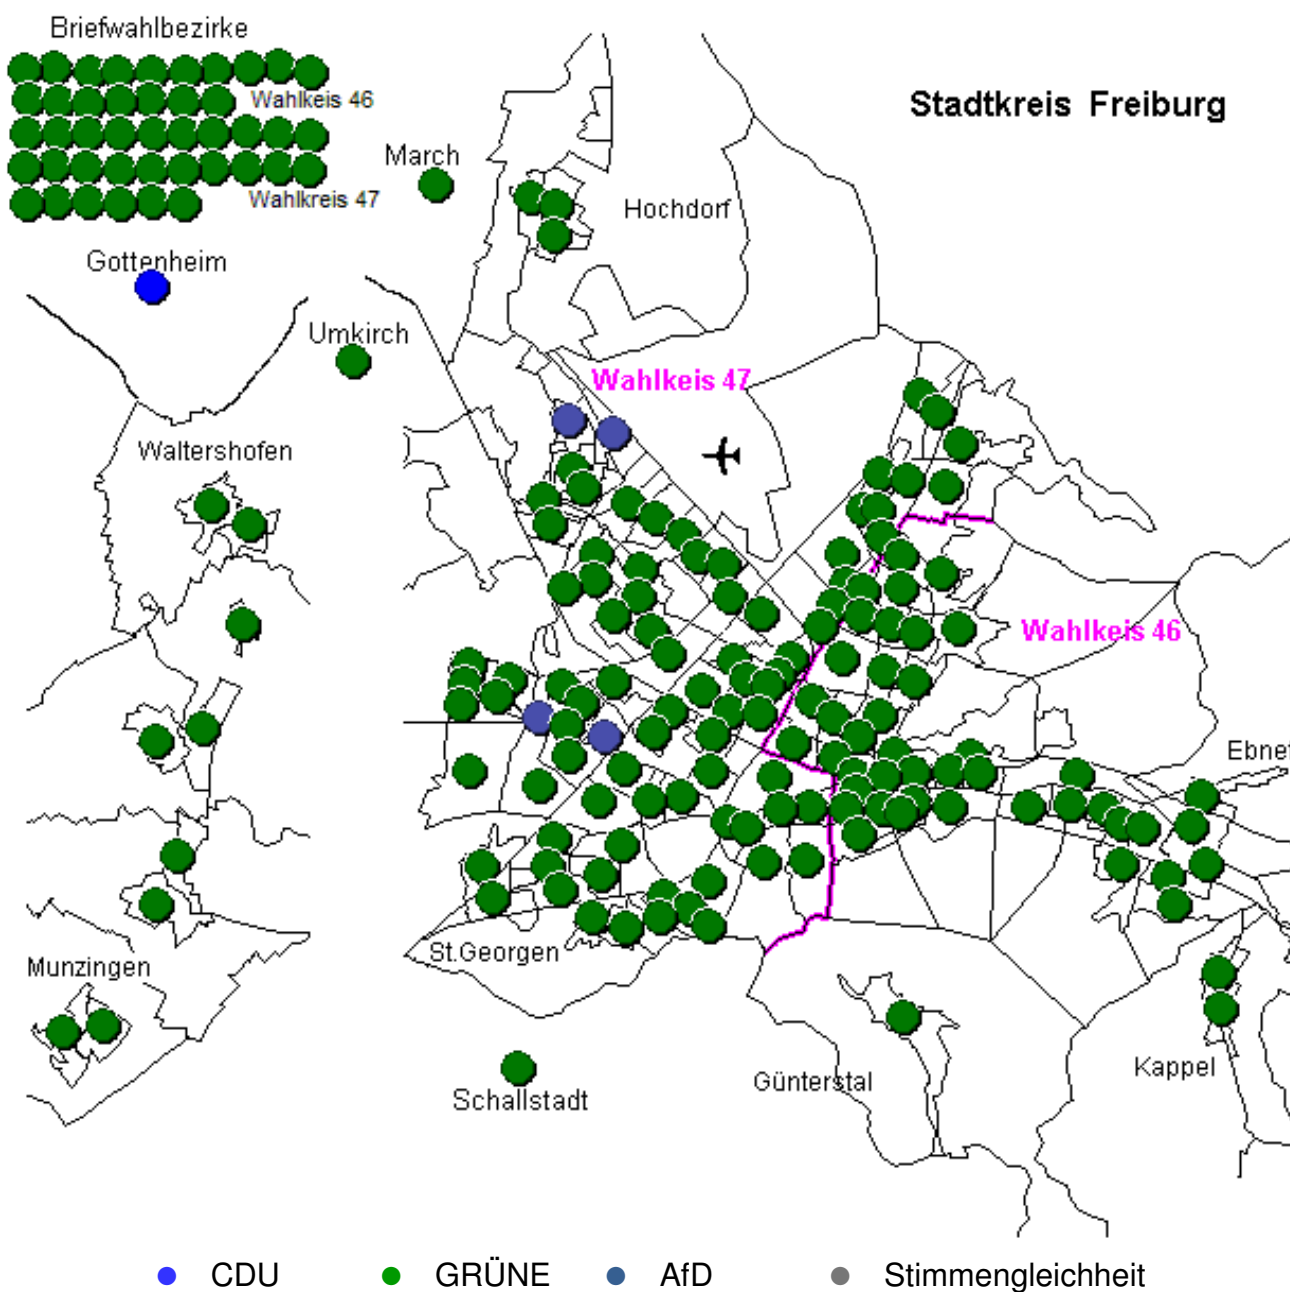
Briefwahlbezirke

Wahlkeis 46

Wahlkreis 47

Stadtkreis Freiburg

March

Hochdorf

Gottenheim

Umkirch

Wahlkeis 47

Waltershofen

Wahlkeis 46

Ebnet

St.Georgen

Munzingen

Schallstadt

Günterstal

Kappel

CDU GRÜNE AfD Stimmengleichheit